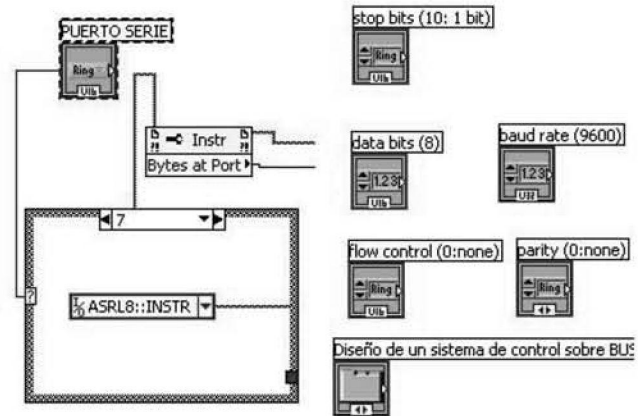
PUERTO SERIE

Ring

U16

stop bits (10: 1 bit)

Ring

U16

Instr

Bytes at Port

data bits (8)

123

U16

baud rate (9600)

123

U32

7

?

ASRL8::INSTR

flow control (0:none)

Ring

U16

parity (0:none)

Ring

Diseño de un sistema de control sobre BUS